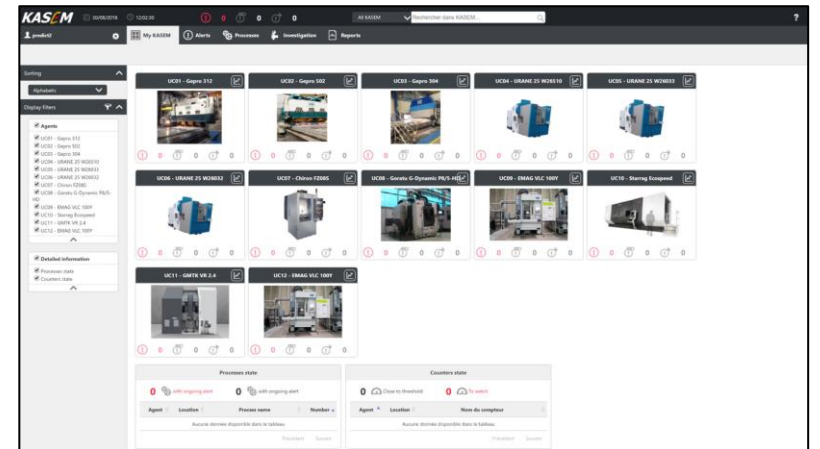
KASEM 00/08/2018 12:02:30 0 0 0 All KASEM Rechercher dans KASEM... ?

predict2 My KASEM Alerts Processes Investigation Reports

Sorting
Alphabetic
Display filters
Agents
UC01 - Gepro 312
UC02 - Gepro 502
UC03 - Gepro 304
UC04 - URANE 25 W26510
UC05 - URANE 25 W26033
UC06 - URANE 25 W26032
UC07 - Chiron FZ085
UC08 - Gorato G-Dynamic P8/S-HD
UC09 - EMAG VLC 100Y
UC10 - Starrag Ecospeed
UC11 - GMTK VR 2.4
UC12 - EMAG VLC 100Y

Detailed information
Processes state
Counters state

UC01 - Gepro 312
0 0 0 0
UC02 - Gepro 502
0 0 0 0
UC03 - Gepro 304
0 0 0 0
UC04 - URANE 25 W26510
0 0 0 0
UC05 - URANE 25 W26033
0 0 0 0
UC06 - URANE 25 W26032
0 0 0 0
UC07 - Chiron FZ085
0 0 0 0
UC08 - Gorato G-Dynamic P8/S-HD
0 0 0 0
UC09 - EMAG VLC 100Y
0 0 0 0
UC10 - Starrag Ecospeed
0 0 0 0
UC11 - GMTK VR 2.4
0 0 0 0
UC12 - EMAG VLC 100Y
0 0 0 0

Processes state
0 with ongoing alert 0 with ongoing alert
| Agent | Location | Process name | Number |
|---|---|---|---|
| Aucune donnée disponible dans le tableau | | | |
Précédent Suivant

Counters state
0 Close to threshold 0 To watch
| Agent | Location | Nom du compteur |
|---|---|---|
| Aucune donnée disponible dans le tableau | | |
Précédent Suivant